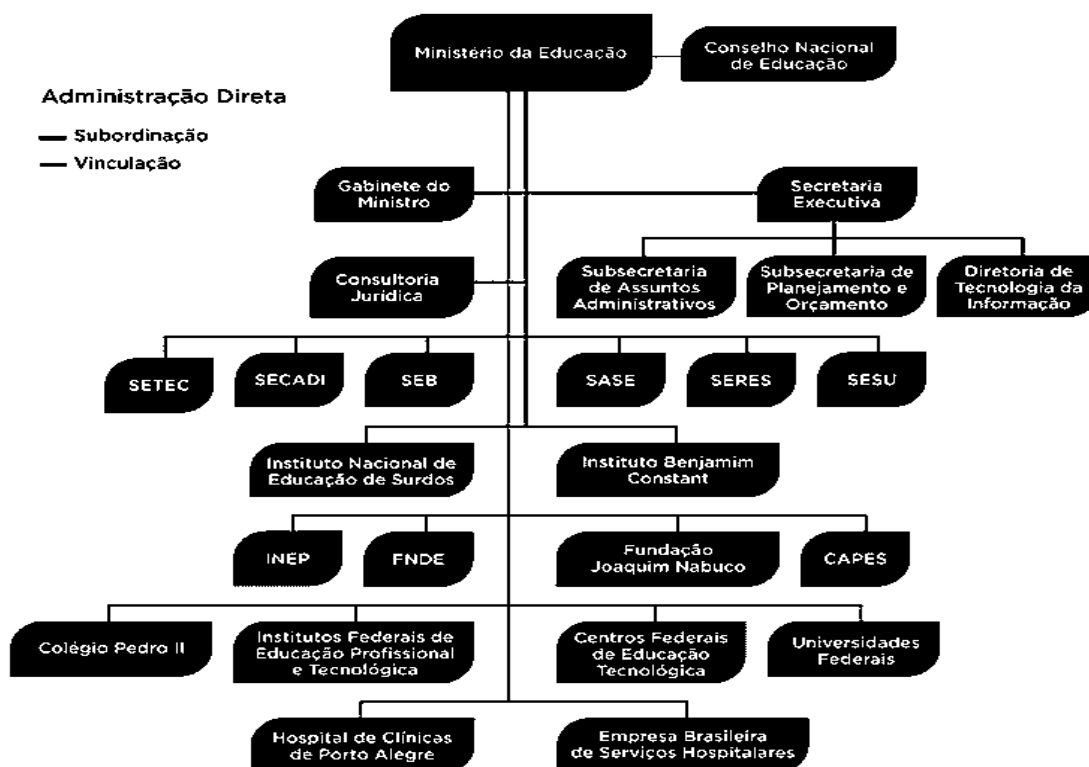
Administração Direta

— Subordinação
— Vinculação

Ministério da Educação

Conselho Nacional de Educação

Gabinete do Ministro

Secretaria Executiva

Consultoria Jurídica

Subsecretaria de Assuntos Administrativos

Subsecretaria de Planejamento e Orçamento

Diretoria de Tecnologia da Informação

SETEC

SECADI

SEB

SASE

SERES

SESU

Instituto Nacional de Educação de Surdos

Instituto Benjamim Constant

INEP

FNDE

Fundação Joaquim Nabuco

CAPES

Colégio Pedro II

Institutos Federais de Educação Profissional e Tecnológica

Centros Federais de Educação Tecnológica

Universidades Federais

Hospital de Clínicas de Porto Alegre

Empresa Brasileira de Serviços Hospitalares